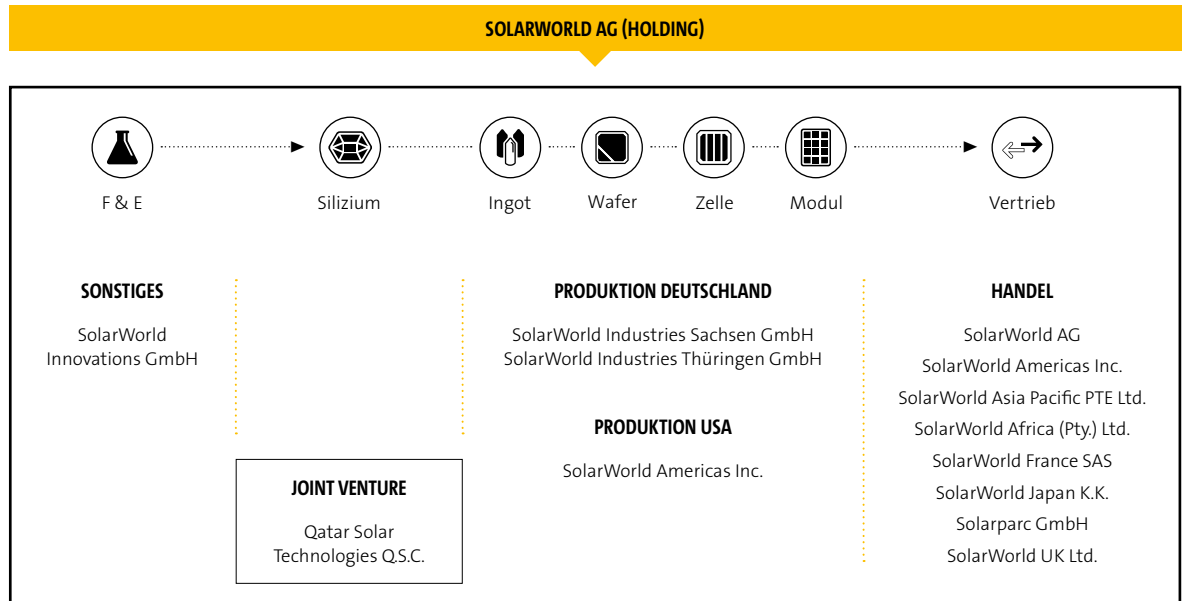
SOLARWORLD AG (HOLDING)

F & E

Silizium

Ingot

Wafer

Zelle

Modul

Vertrieb

SONSTIGES

SolarWorld Innovations GmbH

PRODUKTION DEUTSCHLAND

SolarWorld Industries Sachsen GmbH
SolarWorld Industries Thüringen GmbH

PRODUKTION USA

SolarWorld Americas Inc.

HANDEL

SolarWorld AG
SolarWorld Americas Inc.
SolarWorld Asia Pacific PTE Ltd.
SolarWorld Africa (Pty.) Ltd.
SolarWorld France SAS
SolarWorld Japan K.K.
Solarparc GmbH
SolarWorld UK Ltd.

JOINT VENTURE

Qatar Solar Technologies Q.S.C.